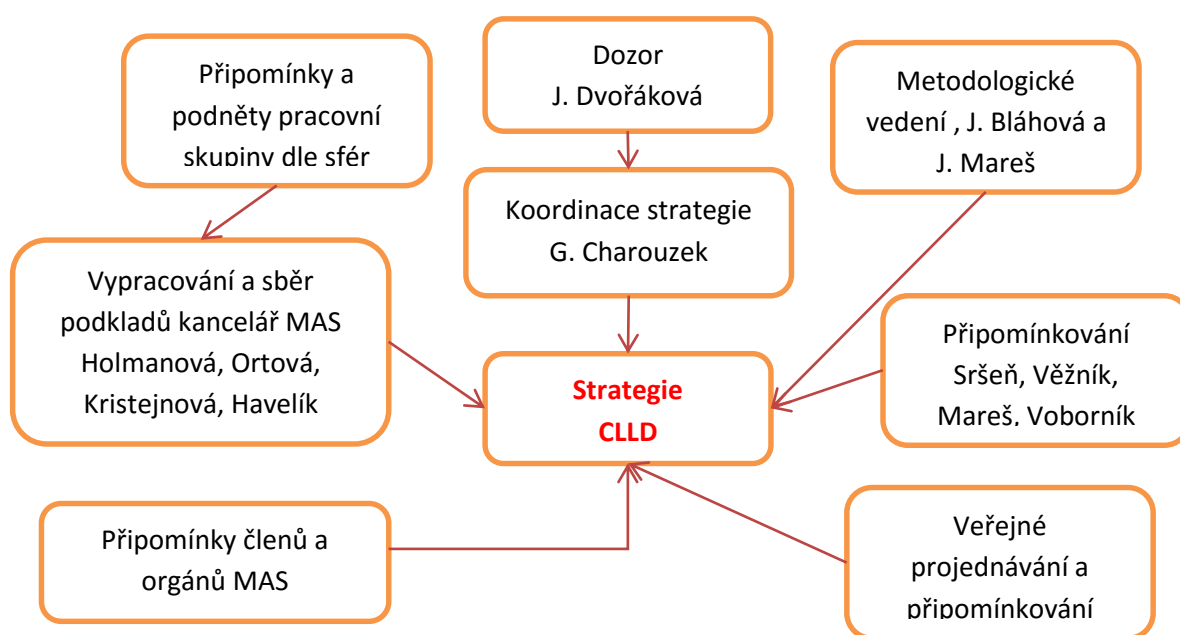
Připomínky a podněty pracovní skupiny dle sfér

Dozor
J. Dvořáková

Metodologické vedení , J. Bláhová a J. Mareš

Koordinace strategie
G. Charouzek

Vypracování a sběr podkladů kancelář MAS Holmanová, Ortová, Kristejnová, Havelík

Strategie
CLLD

Připomínkování
Sršeň, Věžník, Mareš, Voborník

Připomínky členů a orgánů MAS

Veřejné projednávání a připomínkování